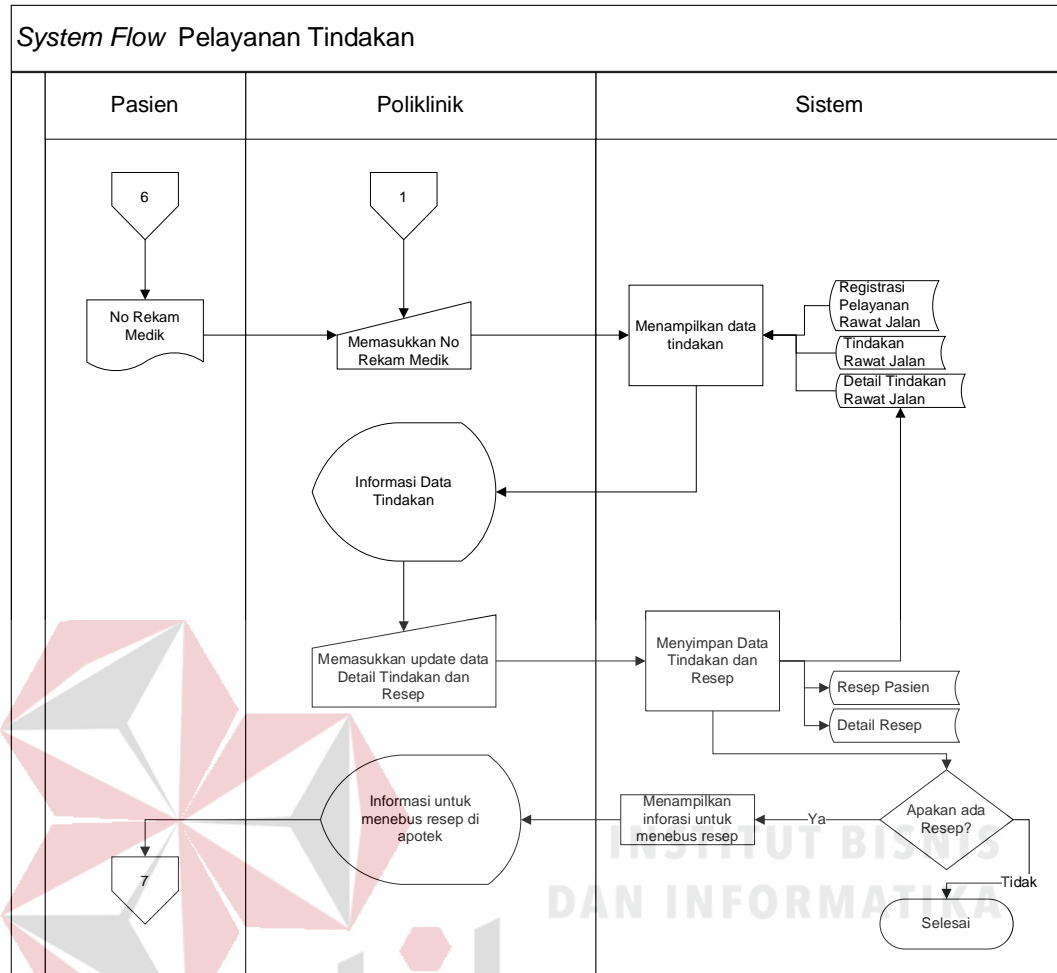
*System Flow* Pelayanan Tindakan

| Pasien | Poliklinik | Sistem |
|---|---|---|

6

1

No Rekam Medik

Memasukkan No Rekam Medik

Menampilkan data tindakan

Registrasi Pelayanan Rawat Jalan

Tindakan Rawat Jalan

Detail Tindakan Rawat Jalan

Informasi Data Tindakan

Memasukkan update data Detail Tindakan dan Resep

Menyimpan Data Tindakan dan Resep

Resep Pasien

Detail Resep

Apakan ada Resep?

Ya

Tidak

Menampilkan inforasi untuk menebus resep

Informasi untuk menebus resep di apotek

7

Selesai

INSTITUT BISNIS DAN INFORMATIKA